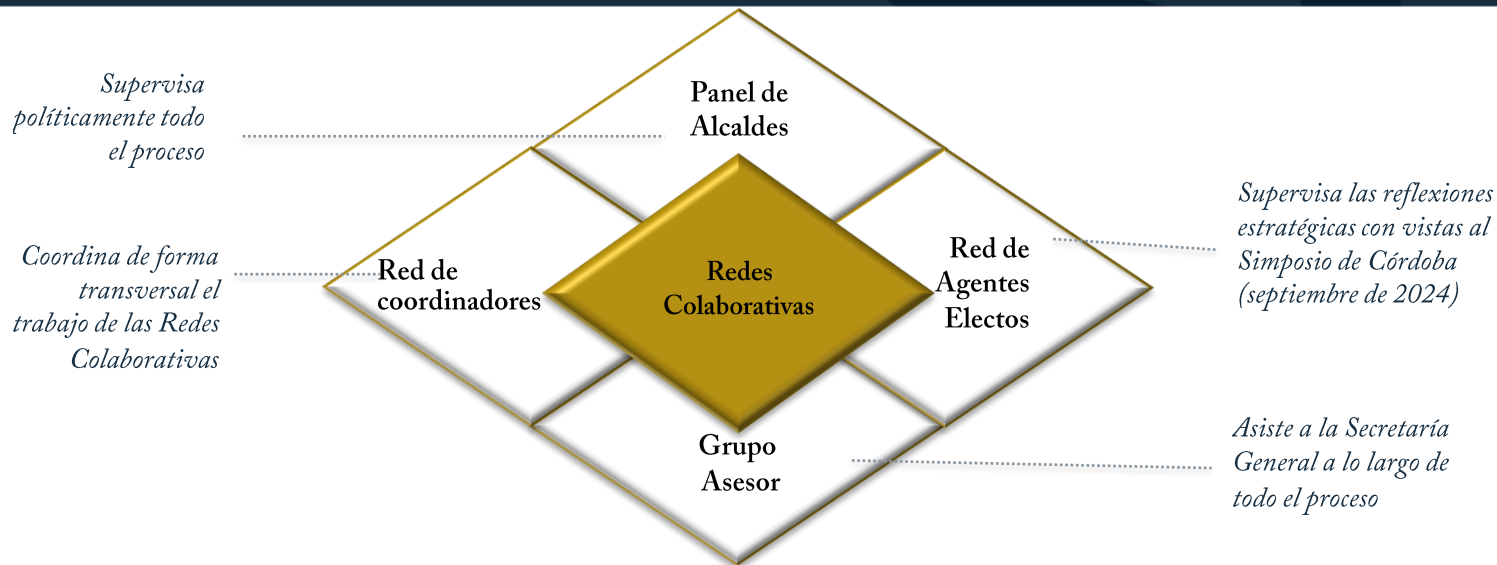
Supervisa políticamente todo el proceso

Panel de Alcaldes

Supervisa las reflexiones estratégicas con vistas al Simposio de Córdoba (septiembre de 2024)

Coordina de forma transversal el trabajo de las Redes Colaborativas

Red de coordinadores

Redes Colaborativas

Red de Agentes Electos

Grupo Asesor

Asiste a la Secretaría General a lo largo de todo el proceso